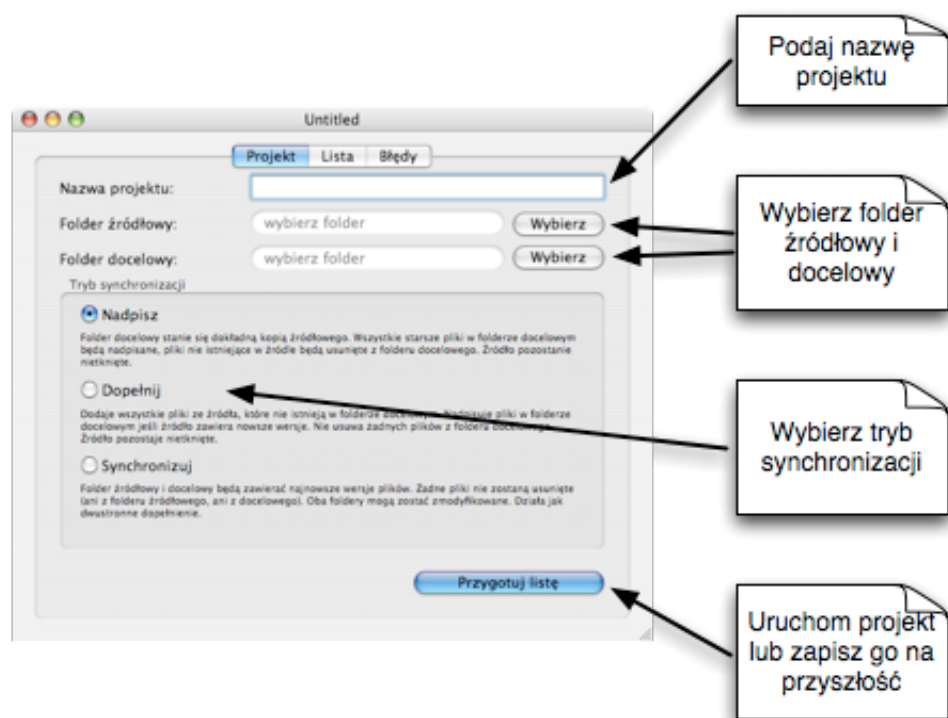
Podaj nazwę projektu

Untitled

Projekt | Lista | Błędy

Nazwa projektu:

Folder źródłowy: wybierz folder Wybierz

Folder docelowy: wybierz folder Wybierz

Wybierz folder źródłowy i docelowy

Tryb synchronizacji

Nadpisz

Folder docelowy stanie się dokładną kopią źródłowego. Wszystkie starsze pliki w folderze docelowym będą nadpisane, pliki nie istniejące w źródle będą usunięte z folderu docelowego. Źródło pozostanie nietknięte.

Dopełnij

Dodaje wszystkie pliki ze źródła, które nie istnieją w folderze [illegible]. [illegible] pliki w folderze docelowym jeśli źródło zawiera nowsze wersje. Nie usuwa żadnych plików z folderu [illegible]. Źródło pozostaje nietknięte.

Wybierz tryb synchronizacji

Synchronizuj

Folder źródłowy i docelowy będą zawierać najnowsze wersje plików. Żadne pliki nie zostaną usunięte (ani z folderu źródłowego, ani z docelowego). Oba foldery mogą zostać zmodyfikowane. Działa jak dwustronne dopełnienie.

Przygotuj listę

Uruchom projekt lub zapisz go na przyszłość